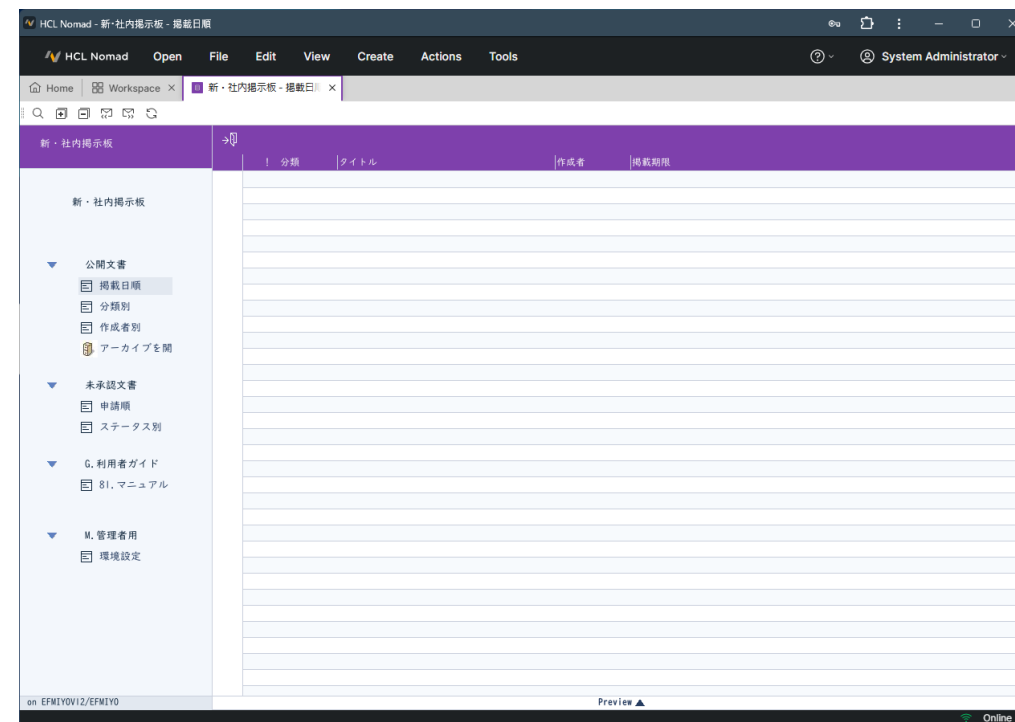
HCL Nomad - 新・社内掲示板 - 掲載日順

HCL Nomad Open File Edit View Create Actions Tools

System Administrator

Home Workspace 新・社内掲示板 - 掲載日

新・社内掲示板

! 分類 タイトル 作成者 掲載期限

新・社内掲示板

公開文書
掲載日順
分類別
作成者別
アーカイブを開

未承認文書
申請順
ステータス別

G.利用者ガイド
81.マニュアル

M.管理者用
環境設定

on EFMIYOVI2/EFMIYO

Preview

Online